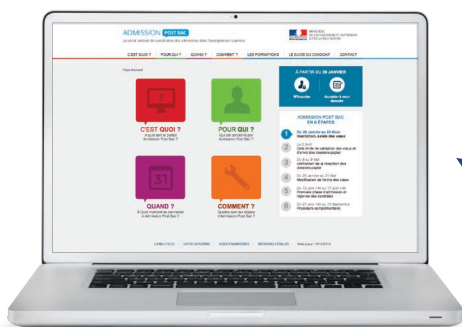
ADMISSION POST BAC

C'EST QUOI ? | POUR QUI ? | QUAND ? | COMMENT ? | LES FORMATIONS | LE GUIDE DU CANDIDAT | CONTACT

C'EST QUOI ?

POUR QUI ?

QUAND ?

COMMENT ?

À PARTIR DU 20 JANVIER

ADMISSION POST BAC EN 6 ÉTAPES

1
2
3
4
5
6